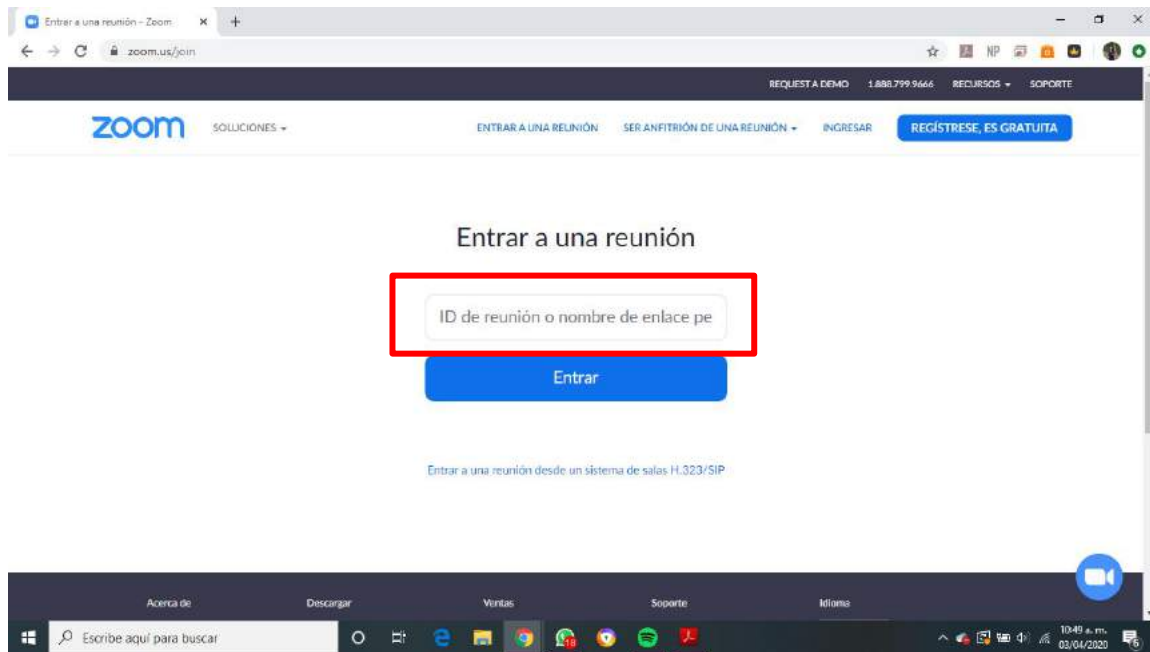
Entrar a una reunión - Zoom ×  +

zoom.us/join

NP

REQUEST A DEMO  1.888.799.9666  RECURSOS ▾  SOPORTE

zoom  SOLUCIONES ▾  ENTRAR A UNA REUNIÓN  SER ANFITRIÓN DE UNA REUNIÓN ▾  INGRESAR  REGÍSTRESE, ES GRATUITA

Entrar a una reunión

ID de reunión o nombre de enlace pe

Entrar

Entrar a una reunión desde un sistema de salas H.323/SIP

Acerca de  Descargar  Ventas  Soporte  Idioma

Escribe aquí para buscar

18

10:49 a. m.
03/04/2020

6